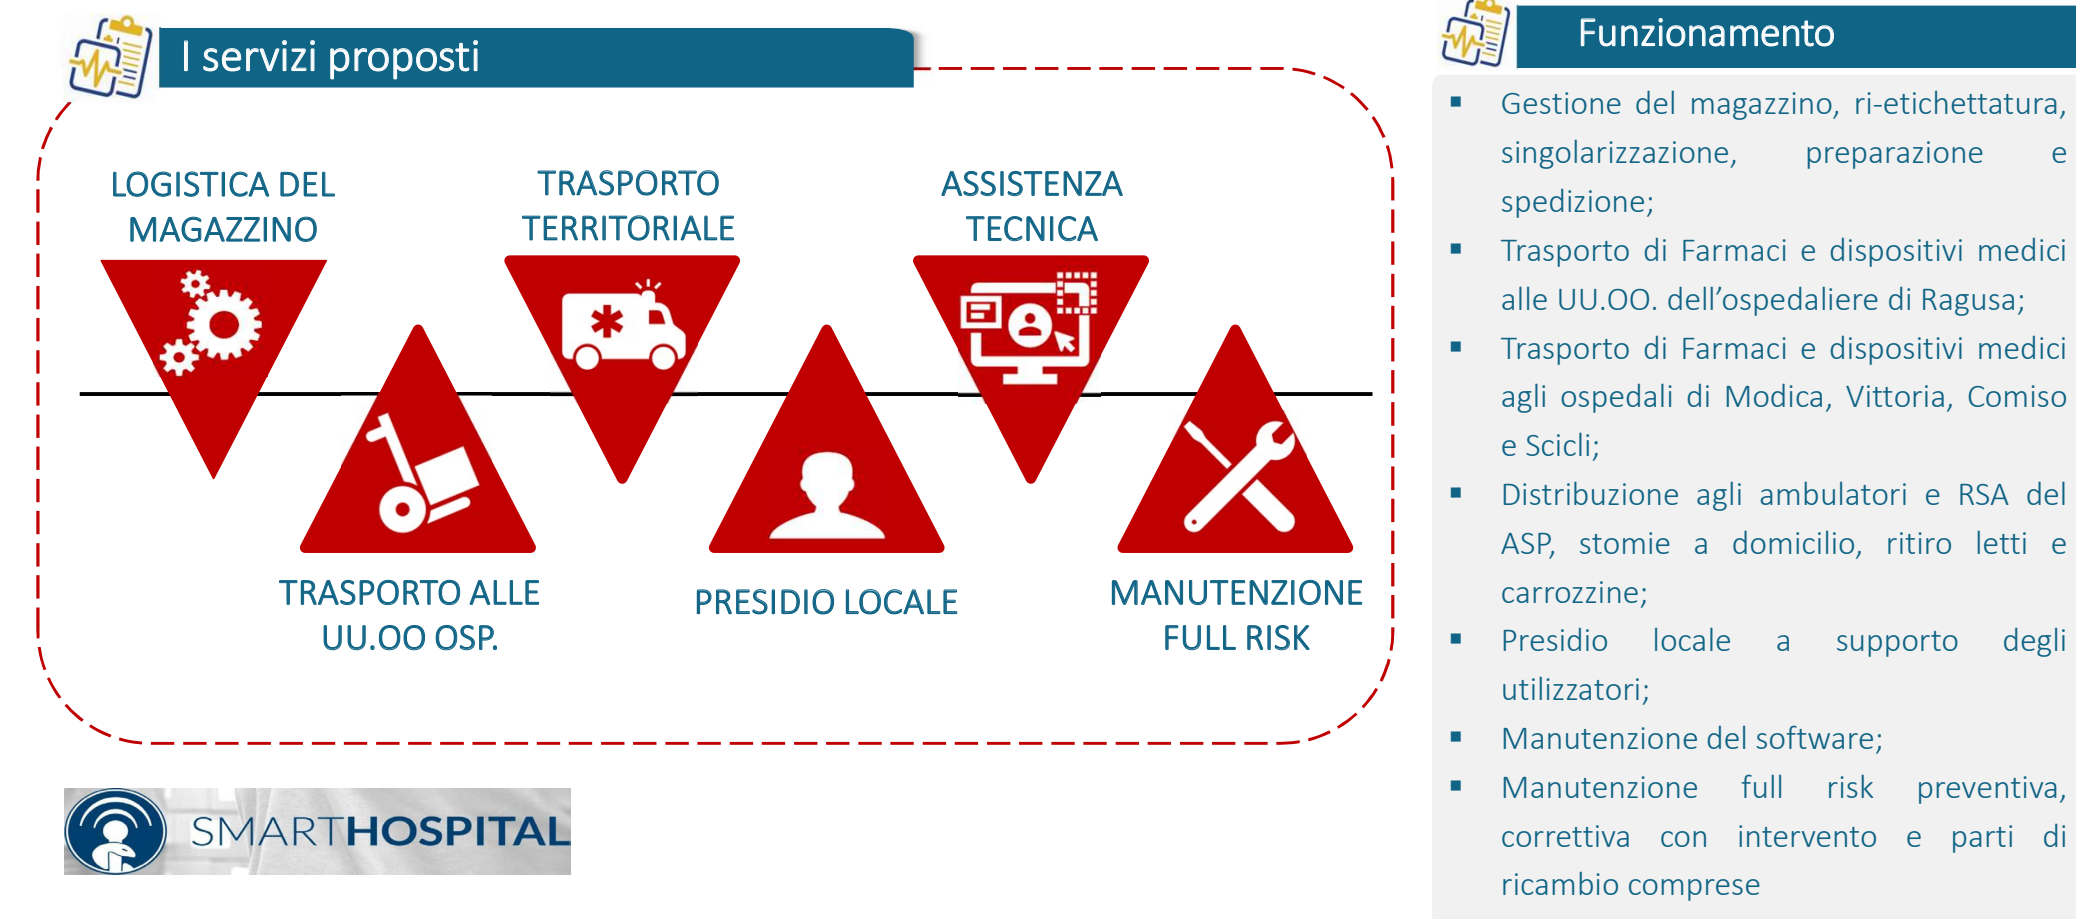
I servizi proposti

LOGISTICA DEL MAGAZZINO

TRASPORTO TERRITORIALE

ASSISTENZA TECNICA

TRASPORTO ALLE UU.OO OSP.

PRESIDIO LOCALE

MANUTENZIONE FULL RISK

SMARTHOSPITAL

Funzionamento

- Gestione del magazzino, ri-etichettatura, singolarizzazione, preparazione e spedizione;
- Trasporto di Farmaci e dispositivi medici alle UU.OO. dell’ospedaliere di Ragusa;
- Trasporto di Farmaci e dispositivi medici agli ospedali di Modica, Vittoria, Comiso e Scicli;
- Distribuzione agli ambulatori e RSA del ASP, stomie a domicilio, ritiro letti e carrozzine;
- Presidio locale a supporto degli utilizzatori;
- Manutenzione del software;
- Manutenzione full risk preventiva, correttiva con intervento e parti di ricambio comprese